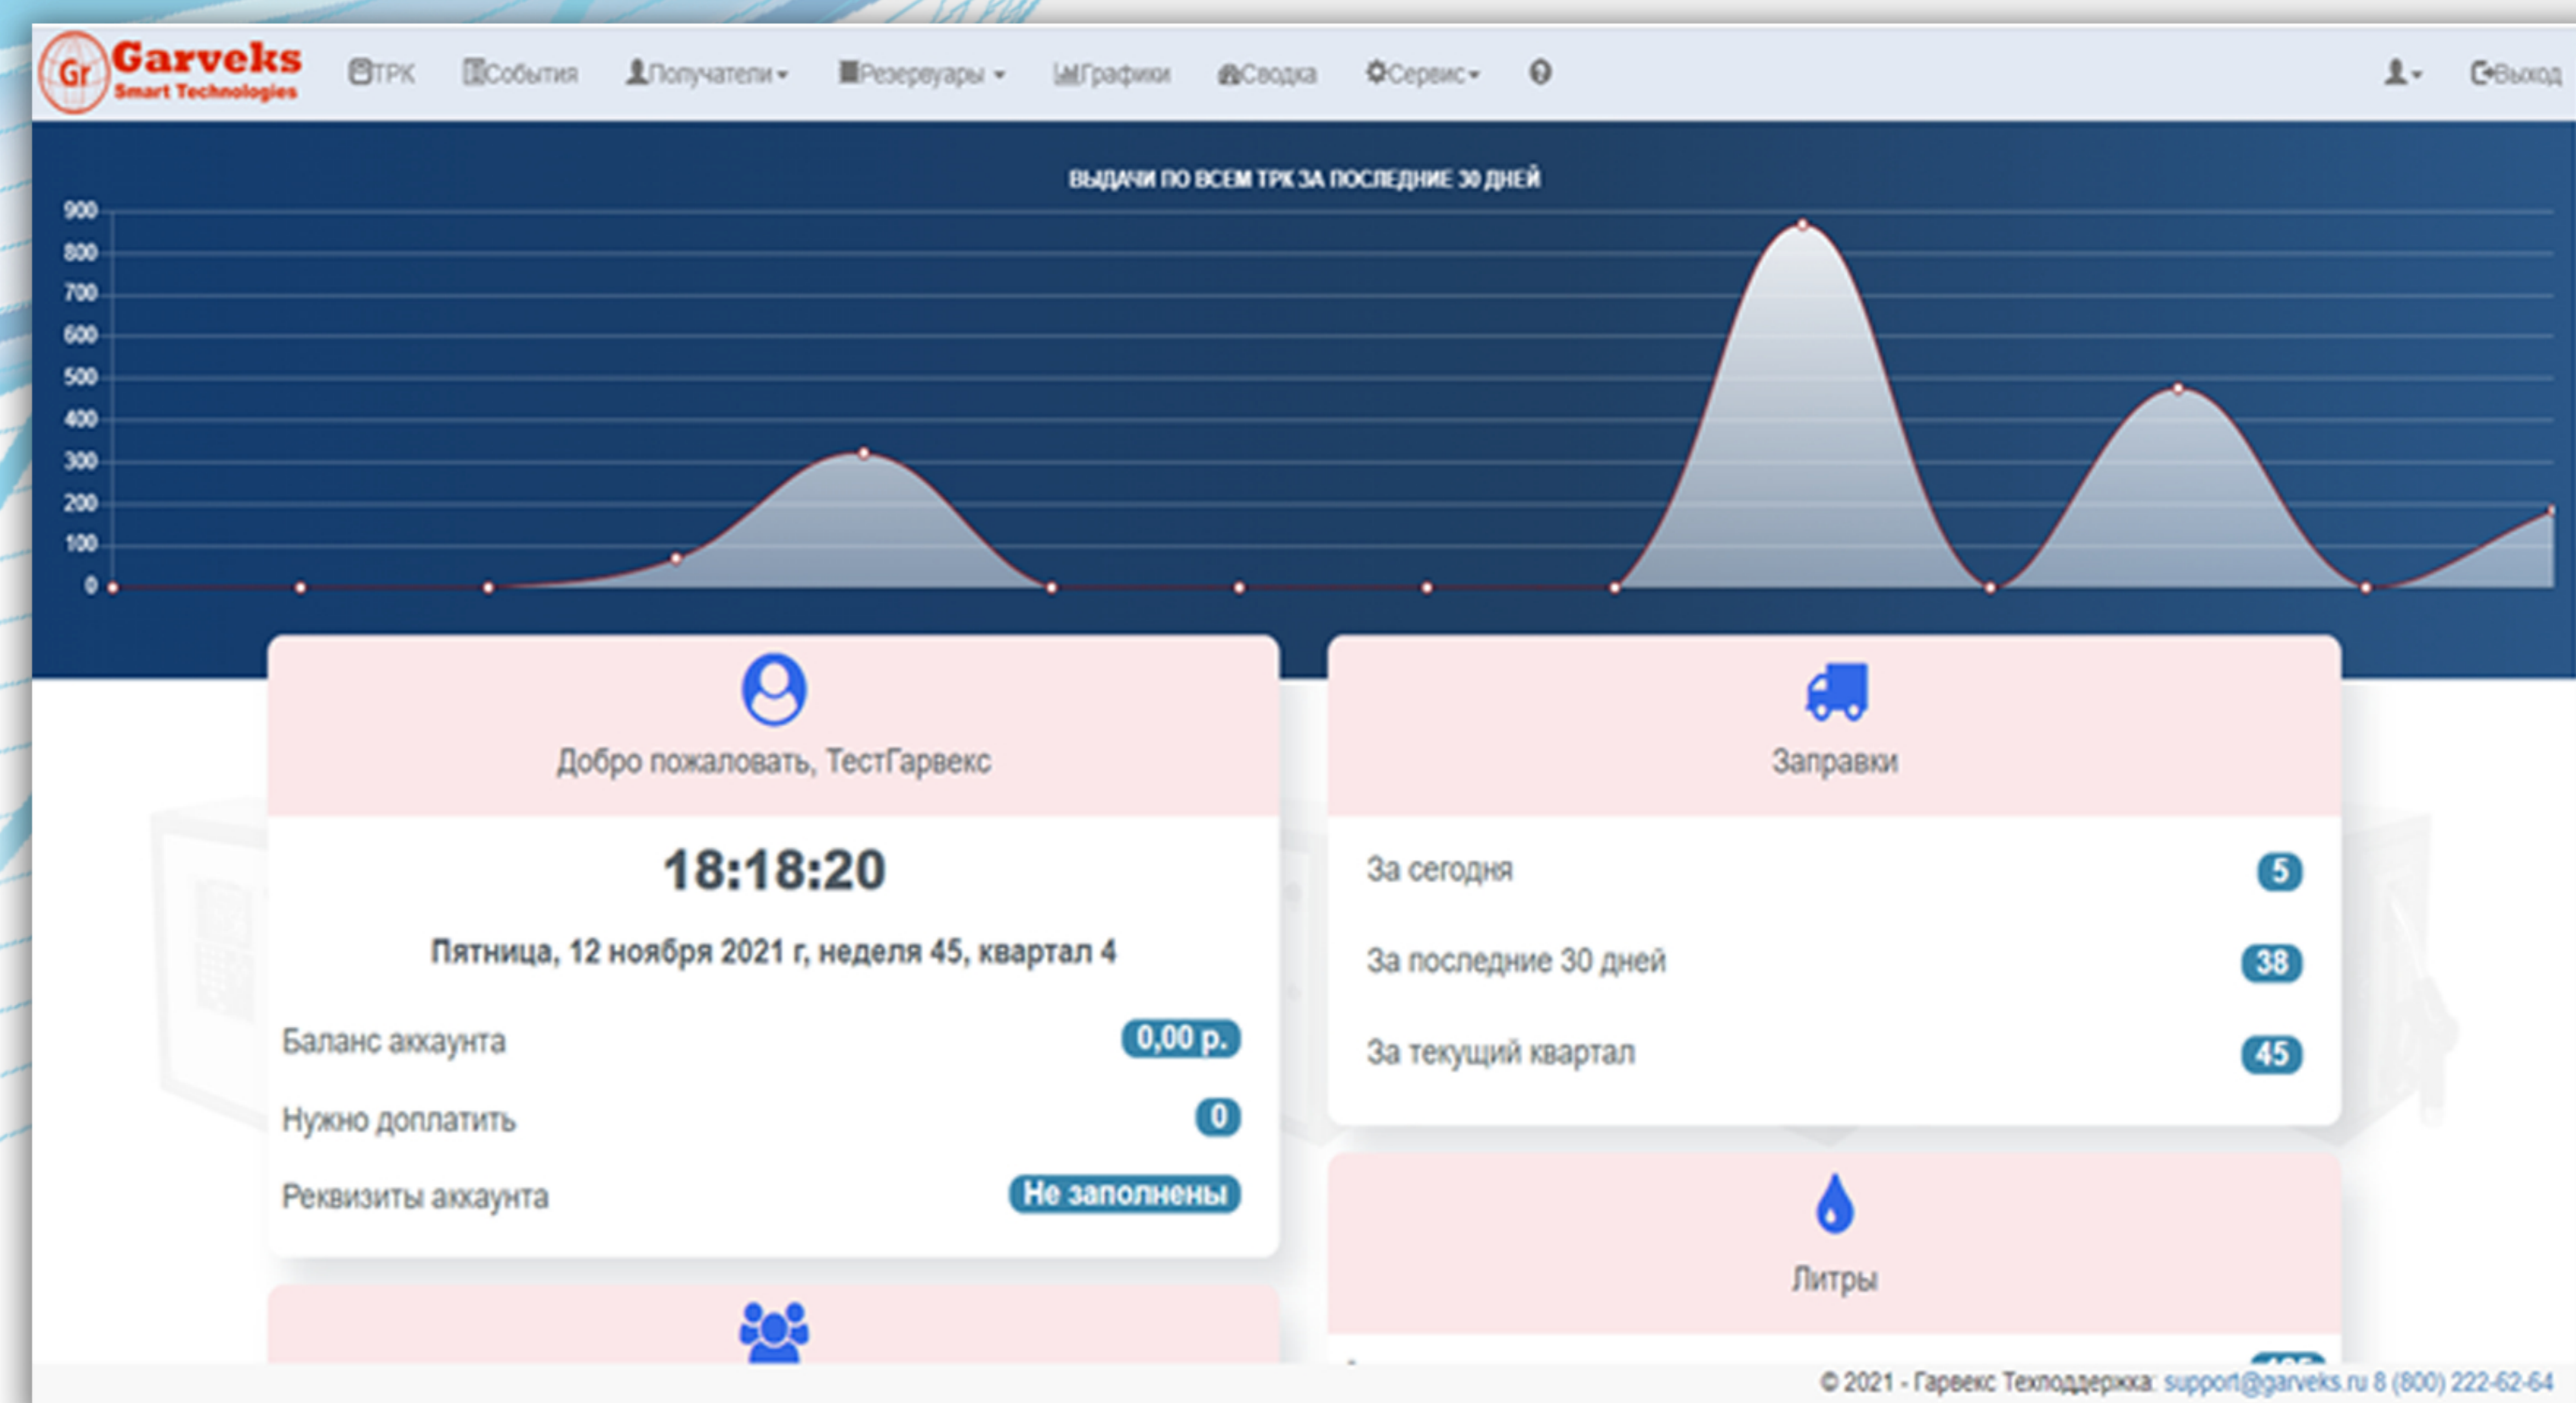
Gr Garveks Smart Technologies

ТРК События Получатели Резервуары Графики Сводка Сервис

Выход

ВЫДАЧИ ПО ВСЕМ ТРК ЗА ПОСЛЕДНИЕ 30 ДНЕЙ

900
800
700
600
500
400
300
200
100
0

Добро пожаловать, ТестГарвекс

18:18:20

Пятница, 12 ноября 2021 г, неделя 45, квартал 4

Баланс аккаунта 0,00 р.

Нужно доплатить 0

Реквизиты аккаунта Не заполнены

Заправки

За сегодня 5

За последние 30 дней 38

За текущий квартал 45

Литры

© 2021 - Гарвекс Техподдержка: support@garveks.ru 8 (800) 222-62-64